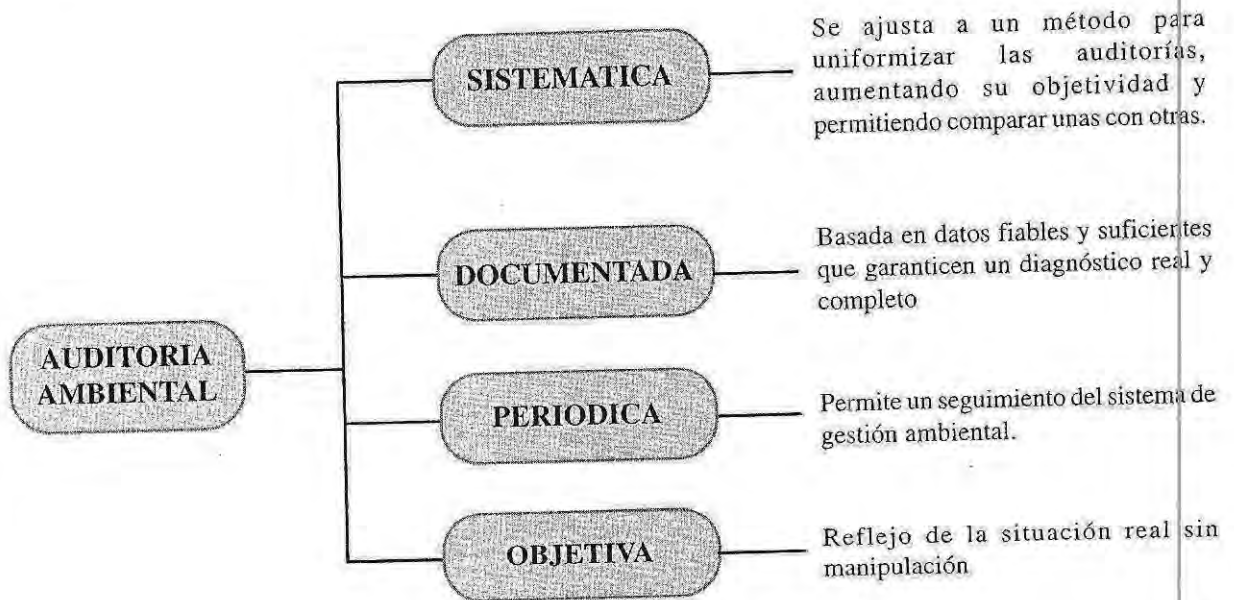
AUDITORIA AMBIENTAL

SISTEMATICA

Se ajusta a un método para uniformizar las auditorías, aumentando su objetividad y permitiendo comparar unas con otras.

DOCUMENTADA

Basada en datos fiables y suficientes que garanticen un diagnóstico real y completo

PERIODICA

Permite un seguimiento del sistema de gestión ambiental.

OBJETIVA

Reflejo de la situación real sin manipulación